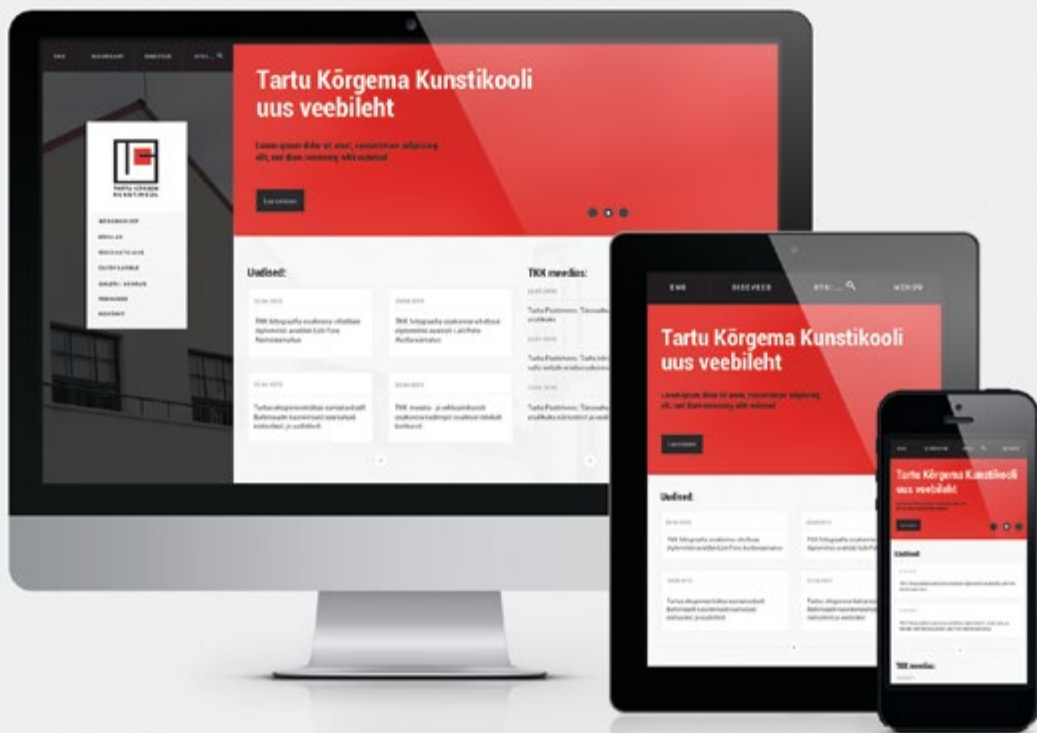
Tartu Kõrgema Kunstikooli uus veebileht

Lorem ipsum dolor sit amet, consectetur adipiscing elit, sed diam nonummy nibh euismod

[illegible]

TARTU KÕRGEM KUNSTIKOOL

Uudised:

TKK meedias:

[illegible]

Tartu Kõrgema Kunstikooli uus veebileht

Lorem ipsum dolor sit amet, consectetur adipiscing elit, sed diam nonummy nibh euismod

Uudised:

Tartu Kõrgema Kunstikooli uus veebileht

Uudised

TKK meedias: